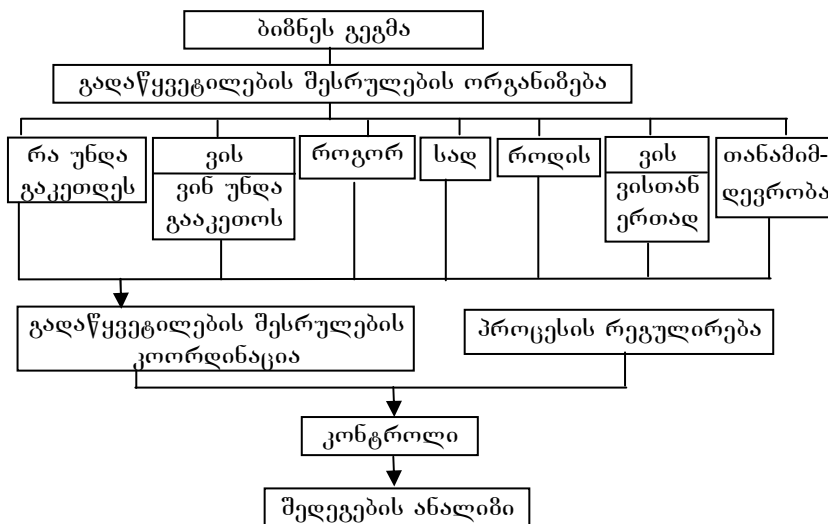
ბიზნეს გეგმა

გადაწყვეტილების შესრულების ორგანიზება

რა უნდა გაკეთდეს

ვის ვინ უნდა გააკეთოს

როგორ

სად

როდის

ვის ვისთან ერთად

თანამიმდევრობა

გადაწყვეტილების შესრულების კოორდინაცია

პროცესის რეგულირება

კონტროლი

შედეგების ანალიზი